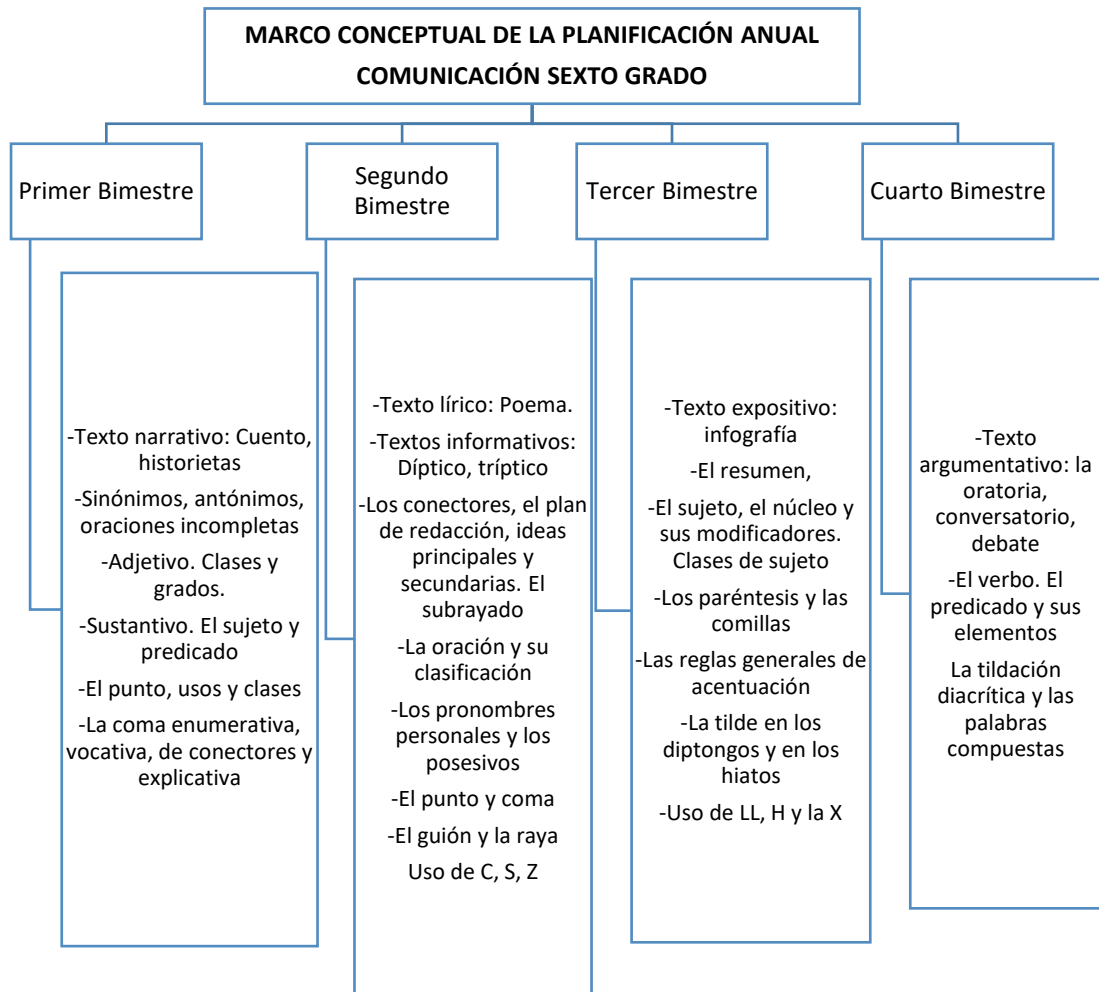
MARCO CONCEPTUAL DE LA PLANIFICACIÓN ANUAL
COMUNICACIÓN SEXTO GRADO

Primer Bimestre

-Texto narrativo: Cuento, historietas
-Sinónimos, antónimos, oraciones incompletas
-Adjetivo. Clases y grados.
-Sustantivo. El sujeto y predicado
-El punto, usos y clases
-La coma enumerativa, vocativa, de conectores y explicativa

Segundo Bimestre

-Texto lírico: Poema.
-Textos informativos: Díptico, tríptico
-Los conectores, el plan de redacción, ideas principales y secundarias. El subrayado
-La oración y su clasificación
-Los pronombres personales y los posesivos
-El punto y coma
-El guión y la raya
Uso de C, S, Z

Tercer Bimestre

-Texto expositivo: infografía
-El resumen,
-El sujeto, el núcleo y sus modificadores. Clases de sujeto
-Los paréntesis y las comillas
-Las reglas generales de acentuación
-La tilde en los diptongos y en los hiatos
-Uso de LL, H y la X

Cuarto Bimestre

-Texto argumentativo: la oratoria, conversatorio, debate
-El verbo. El predicado y sus elementos
La tildación diacrítica y las palabras compuestas